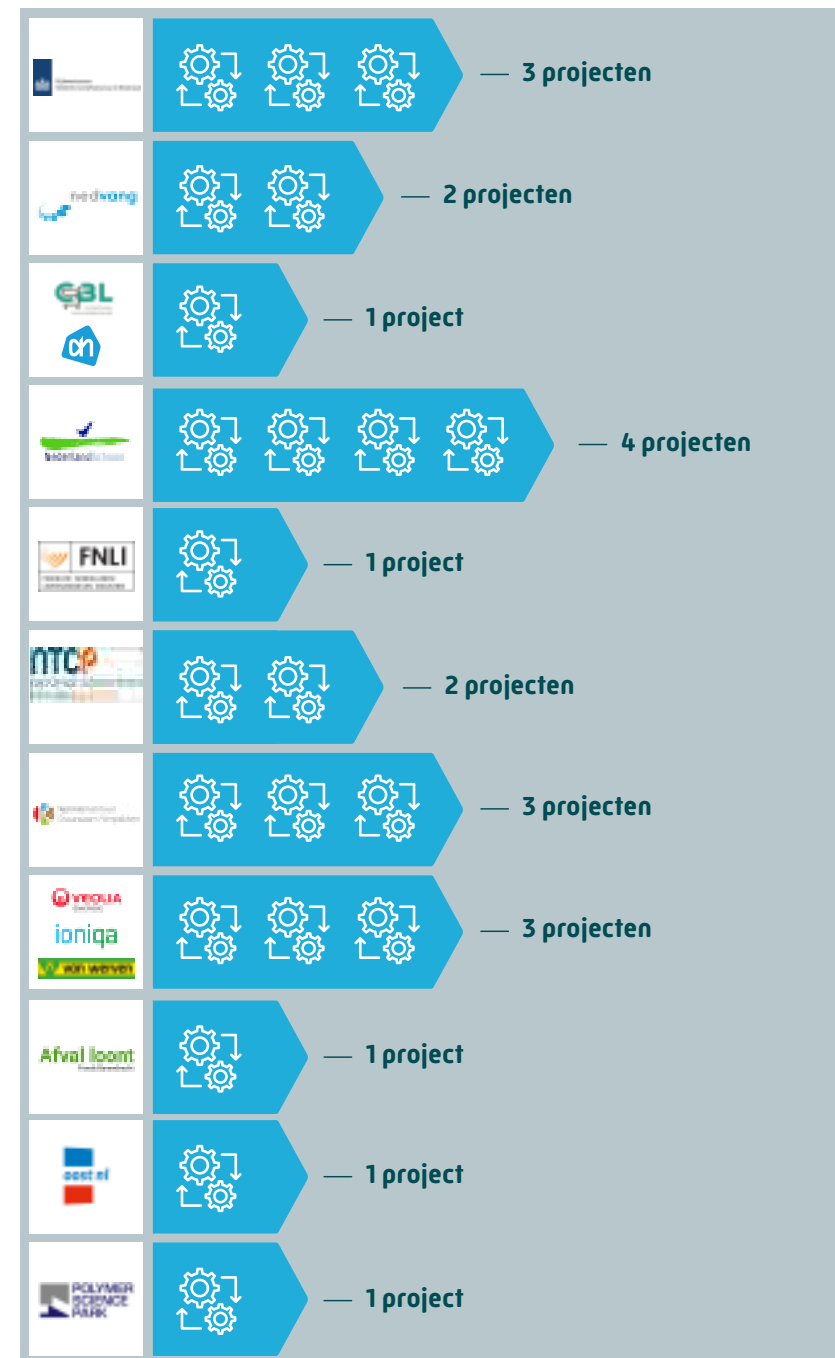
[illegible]

— 3 projecten

nedvang

— 2 projecten

CBL

ah

— 1 project

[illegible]

— 4 projecten

FNLI

— 1 project

NTCP

— 2 projecten

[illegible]

— 3 projecten

VEOLIA

ioniqa

van werven

— 3 projecten

Afval loont

— 1 project

oost nl

— 1 project

POLYMER SCIENCE PARK

— 1 project